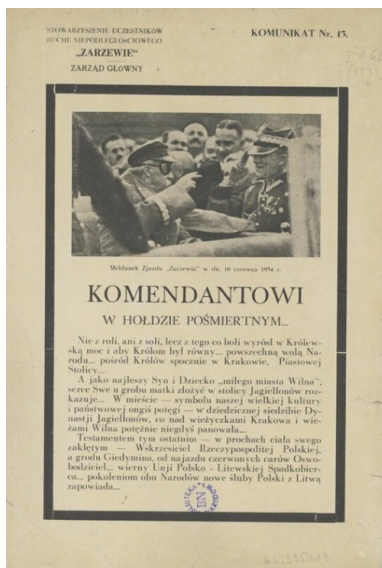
STOWARZYSZENIE UCZESTNIKÓW RUCHU NIEPODLEGŁOŚCIOWEGO „ZARZEWIE"
ZARZĄD GŁÓWNY

KOMUNIKAT Nr. 15.

Meldunek Zjazdu „Zarzewie" w dn. 10 czerwca 1934 r.

KOMENDANTOWI
W HOŁDZIE POŚMIERTNYM...

Nie z roli, ani z soli, lecz z tego co boli wyrósł w Królewską moc i aby Królom był równy... powszechną wolą Narodu... pośród Królów spoczął w Krakowie, Piastowej Stolicy...

A jako najlepszy Syn i Dziecko „miłego miasta Wilna", serce Swe u grobu matki złożyć w stolicy Jagiellonów rozkazuje... W mieście — symbolu naszej wielkiej kultury i państwowej ongiś potęgi — w dziedzicznej siedzibie Dynastji Jagiellonów, co nad wieżyczkami Krakowa i wieżami Wilna potężnie niegdyś panowała...

Testamentem tym ostatnim — w prochach ciała swego zaklętym — Wskrzesiciel Rzeczypospolitej Polskiej, a grodu Giedymina, od najazdu czerwonych carów Oswobodziciel... wierny Unji Polsko - Litewskiej Spadkobierca... pokoleniom obu Narodów nowe śluby Polski z Litwą zapowiada...